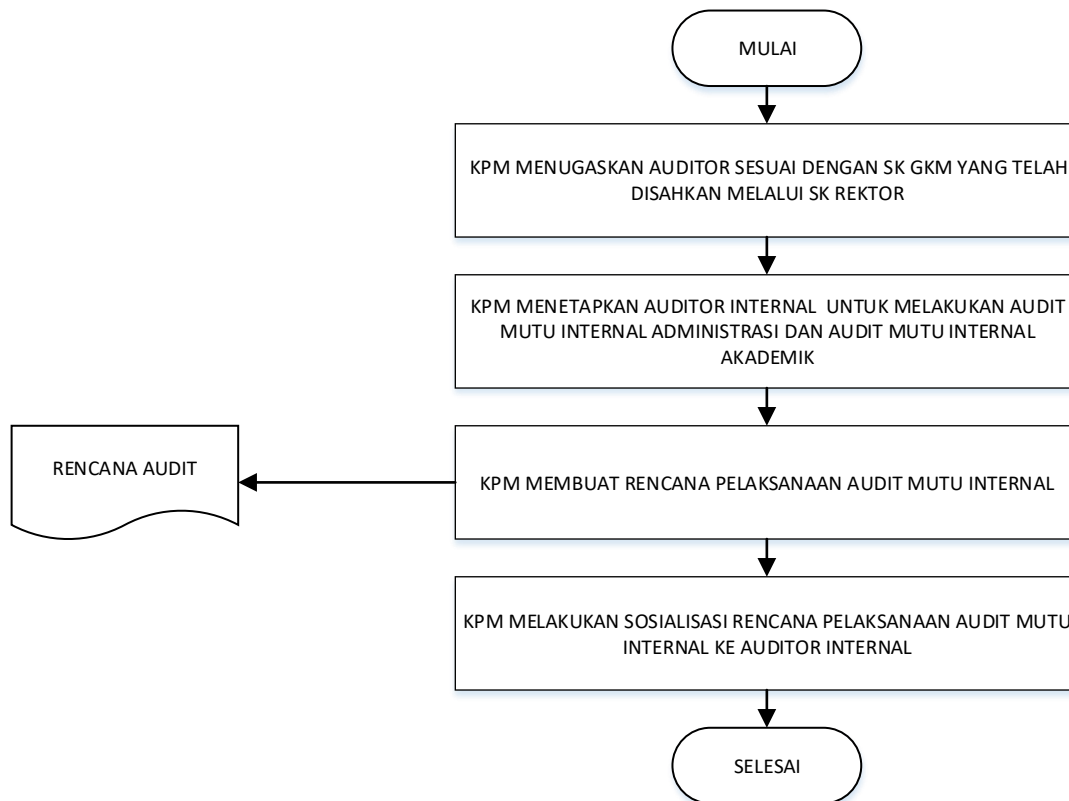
MULAI

KPM MENUGASKAN AUDITOR SESUAI DENGAN SK GKM YANG TELAH DISAHKAN MELALUI SK REKTOR

KPM MENETAPKAN AUDITOR INTERNAL UNTUK MELAKUKAN AUDIT MUTU INTERNAL ADMINISTRASI DAN AUDIT MUTU INTERNAL AKADEMIK

RENCANA AUDIT

KPM MEMBUAT RENCANA PELAKSANAAN AUDIT MUTU INTERNAL

KPM MELAKUKAN SOSIALISASI RENCANA PELAKSANAAN AUDIT MUTU INTERNAL KE AUDITOR INTERNAL

SELESAI